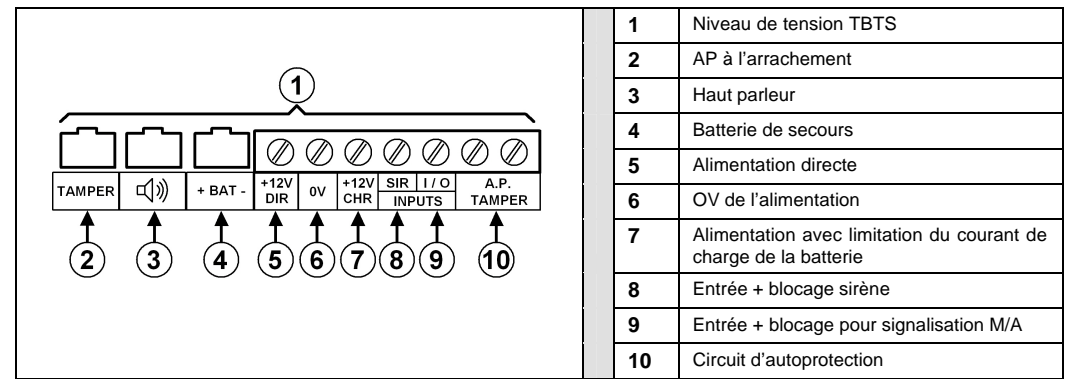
1

TAMPER

+ BAT -

+12V DIR

0V

+12V CHR

SIR

I / O

INPUTS

A.P. TAMPER

2 3 4 5 6 7 8 9 10

| | |
|---|---|
| **1** | Niveau de tension TBTS |
| **2** | AP à l'arrachement |
| **3** | Haut parleur |
| **4** | Batterie de secours |
| **5** | Alimentation directe |
| **6** | OV de l'alimentation |
| **7** | Alimentation avec limitation du courant de charge de la batterie |
| **8** | Entrée + blocage sirène |
| **9** | Entrée + blocage pour signalisation M/A |
| **10** | Circuit d'autoprotection |